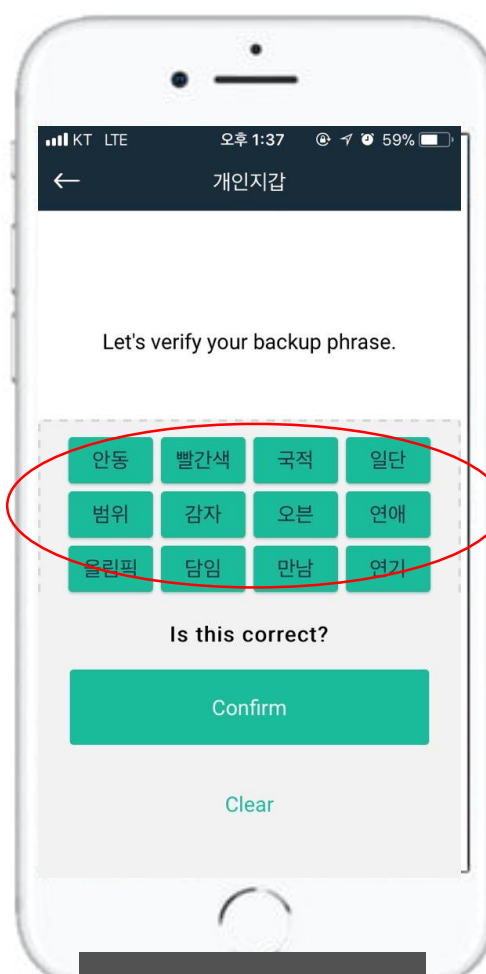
KT LTE 오후 1:37 59%

←
개인지갑

Let's verify your backup phrase.

| | | | |
|---|---|---|---|
| 안동 | 빨간색 | 국적 | 일단 |
| 범위 | 감자 | 오븐 | 연애 |
| 올림픽 | 담임 | 만남 | 연기 |

Is this correct?

Confirm

Clear